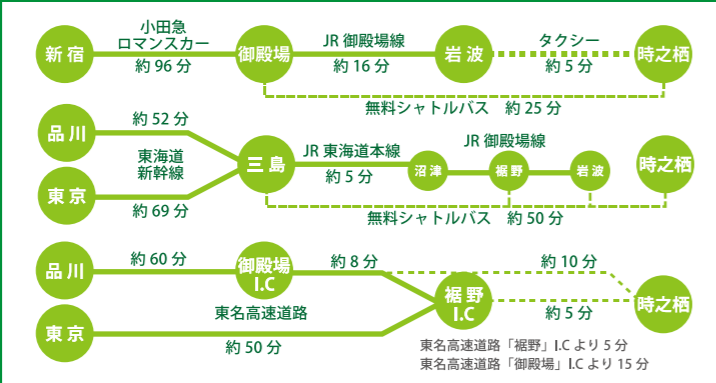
新宿

小田急
ロマンスカー
約 96 分

御殿場

JR 御殿場線
約 16 分

岩波

タクシー
約 5 分

時之栖

無料シャトルバス　約 25 分

品川

約 52 分

東海道
新幹線

東京

約 69 分

三島

JR 東海道本線
約 5 分

沼津

JR 御殿場線

裾野

岩波

時之栖

無料シャトルバス　約 50 分

品川

約 60 分

御殿場
I.C

約 8 分

約 10 分

東京

東名高速道路

約 50 分

裾野
I.C

約 5 分

時之栖

東名高速道路「裾野」I.C より 5 分
東名高速道路「御殿場」I.C より 15 分